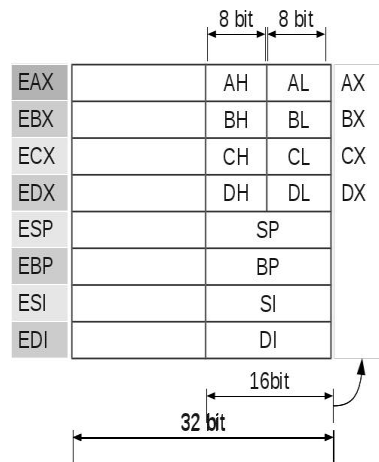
8 bit 8 bit

| | | | | |
|---|---|---|---|---|
| EAX | | AH | AL | AX |
| EBX | | BH | BL | BX |
| ECX | | CH | CL | CX |
| EDX | | DH | DL | DX |
| ESP | | SP | | |
| EBP | | BP | | |
| ESI | | SI | | |
| EDI | | DI | | |

16bit

32 bit